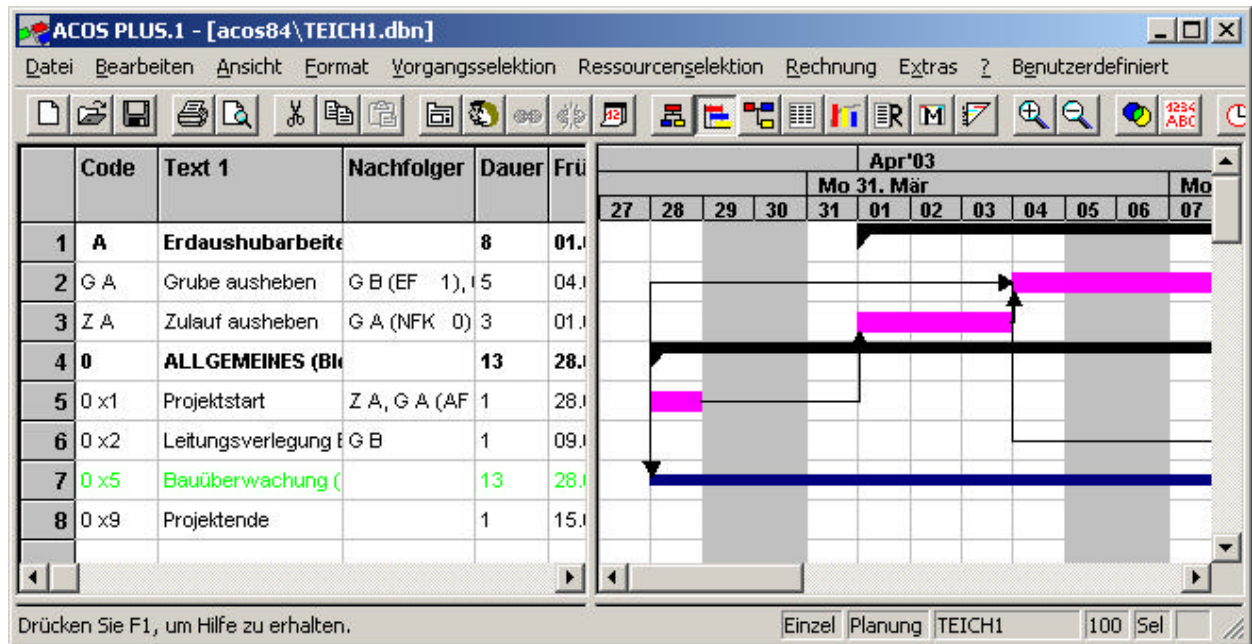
ACOS PLUS.1 - [acos84\TEICH1.dbn]

Datei Bearbeiten Ansicht Format Vorgangsselektion Ressourcenselektion Rechnung Extras ? Benutzerdefiniert

| | Code | Text 1 | Nachfolger | Dauer | Frü |
|---|---|---|---|---|---|
| 1 | A | Erdaushubarbeite | | 8 | 01.( |
| 2 | G A | Grube ausheben | G B (EF 1), ( | 5 | 04.( |
| 3 | Z A | Zulauf ausheben | G A (NFK 0) | 3 | 01.( |
| 4 | 0 | ALLGEMEINES (Bl | | 13 | 28.( |
| 5 | 0 x1 | Projektstart | Z A, G A (AF | 1 | 28.( |
| 6 | 0 x2 | Leitungsverlegung E | G B | 1 | 09.( |
| 7 | 0 x5 | Bauüberwachung ( | | 13 | 28.( |
| 8 | 0 x9 | Projektende | | 1 | 15.( |

Apr'03
Mo 31. Mär
Mo
27 28 29 30 31 01 02 03 04 05 06 07

Drücken Sie F1, um Hilfe zu erhalten.
Einzel Planung TEICH1 100 Sel